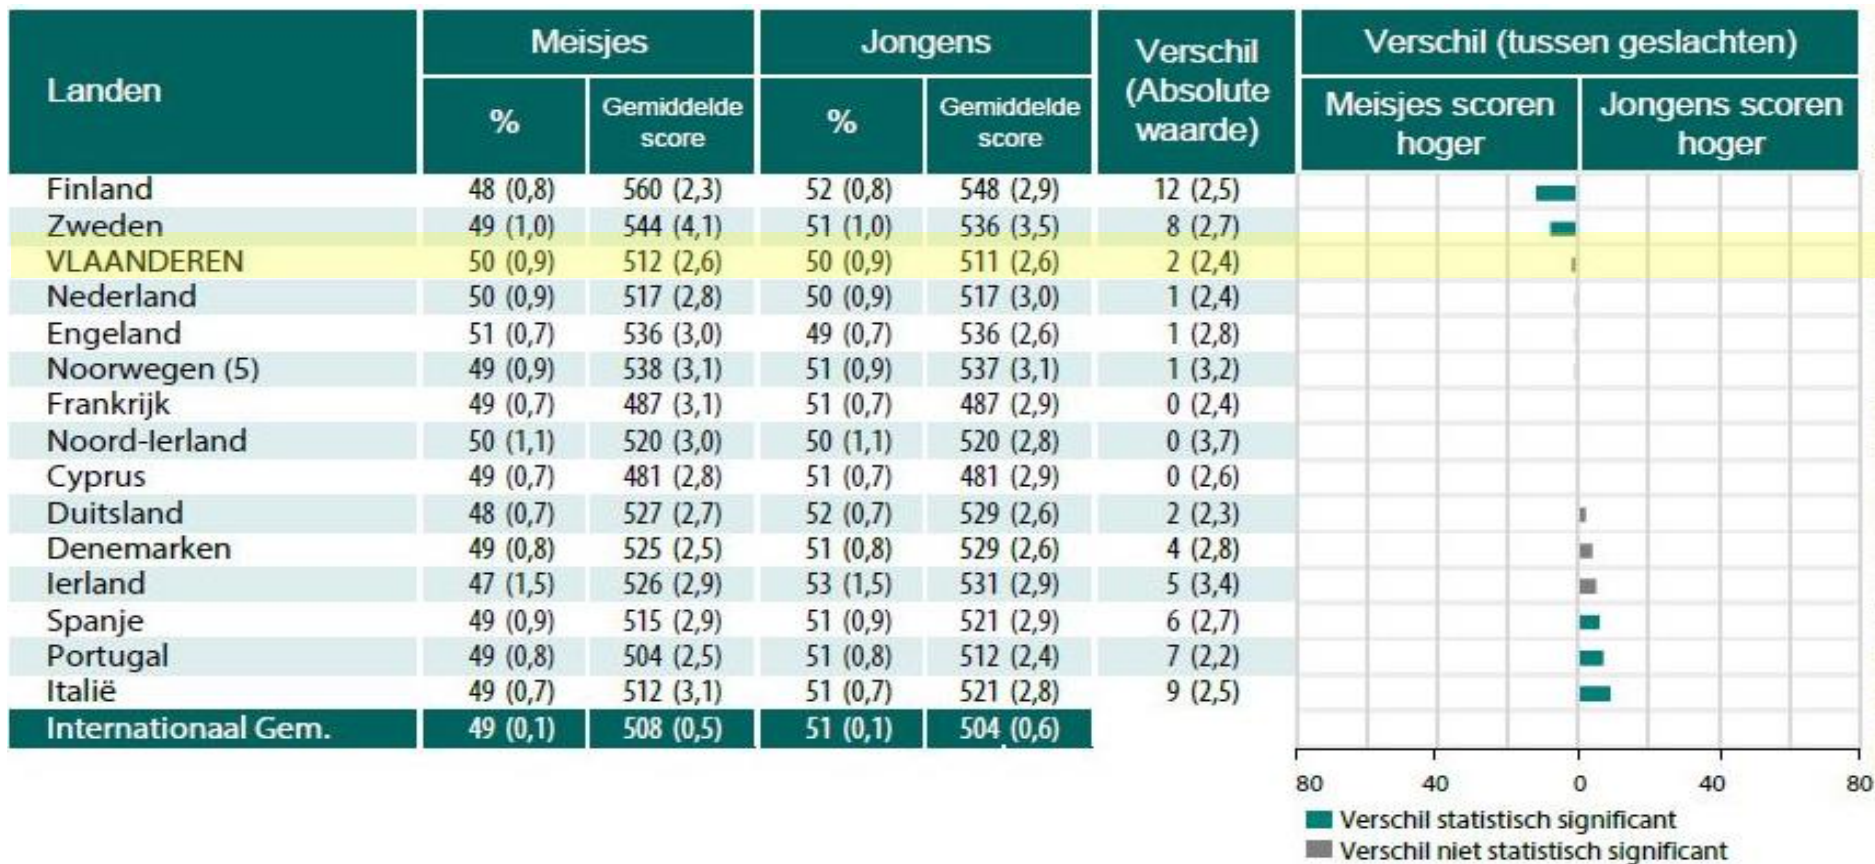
| Landen | Meisjes % | Meisjes Gemiddelde score | Jongens % | Jongens Gemiddelde score | Verschil (Absolute waarde) | Verschil (tussen geslachten) Meisjes scoren hoger | Jongens scoren hoger |
|---|---|---|---|---|---|---|---|
| Finland | 48 (0,8) | 560 (2,3) | 52 (0,8) | 548 (2,9) | 12 (2,5) | | |
| Zweden | 49 (1,0) | 544 (4,1) | 51 (1,0) | 536 (3,5) | 8 (2,7) | | |
| VLAANDEREN | 50 (0,9) | 512 (2,6) | 50 (0,9) | 511 (2,6) | 2 (2,4) | | |
| Nederland | 50 (0,9) | 517 (2,8) | 50 (0,9) | 517 (3,0) | 1 (2,4) | | |
| Engeland | 51 (0,7) | 536 (3,0) | 49 (0,7) | 536 (2,6) | 1 (2,8) | | |
| Noorwegen (5) | 49 (0,9) | 538 (3,1) | 51 (0,9) | 537 (3,1) | 1 (3,2) | | |
| Frankrijk | 49 (0,7) | 487 (3,1) | 51 (0,7) | 487 (2,9) | 0 (2,4) | | |
| Noord-Ierland | 50 (1,1) | 520 (3,0) | 50 (1,1) | 520 (2,8) | 0 (3,7) | | |
| Cyprus | 49 (0,7) | 481 (2,8) | 51 (0,7) | 481 (2,9) | 0 (2,6) | | |
| Duitsland | 48 (0,7) | 527 (2,7) | 52 (0,7) | 529 (2,6) | 2 (2,3) | | |
| Denemarken | 49 (0,8) | 525 (2,5) | 51 (0,8) | 529 (2,6) | 4 (2,8) | | |
| Ierland | 47 (1,5) | 526 (2,9) | 53 (1,5) | 531 (2,9) | 5 (3,4) | | |
| Spanje | 49 (0,9) | 515 (2,9) | 51 (0,9) | 521 (2,9) | 6 (2,7) | | |
| Portugal | 49 (0,8) | 504 (2,5) | 51 (0,8) | 512 (2,4) | 7 (2,2) | | |
| Italië | 49 (0,7) | 512 (3,1) | 51 (0,7) | 521 (2,8) | 9 (2,5) | | |
| Internationaal Gem. | 49 (0,1) | 508 (0,5) | 51 (0,1) | 504 (0,6) | | | |

80 40 0 40 80

Verschil statistisch significant
Verschil niet statistisch significant